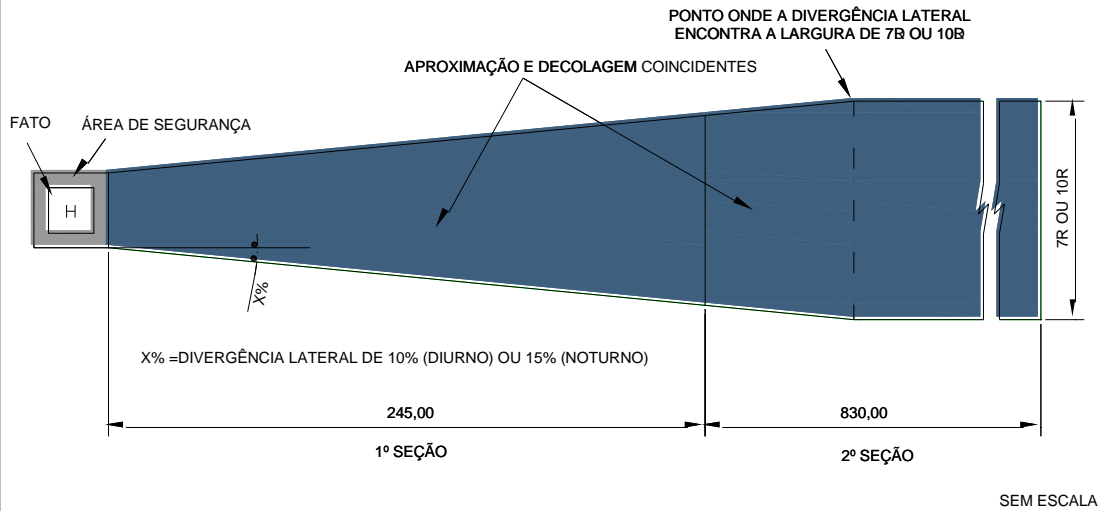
PONTO ONDE A DIVERGÊNCIA LATERAL ENCONTRA A LARGURA DE 7R OU 10R

APROXIMAÇÃO E DECOLAGEM COINCIDENTES

FATO

ÁREA DE SEGURANÇA

H

X%

7R OU 10R

X% =DIVERGÊNCIA LATERAL DE 10% (DIURNO) OU 15% (NOTURNO)

245,00

830,00

1º SEÇÃO

2º SEÇÃO

SEM ESCALA